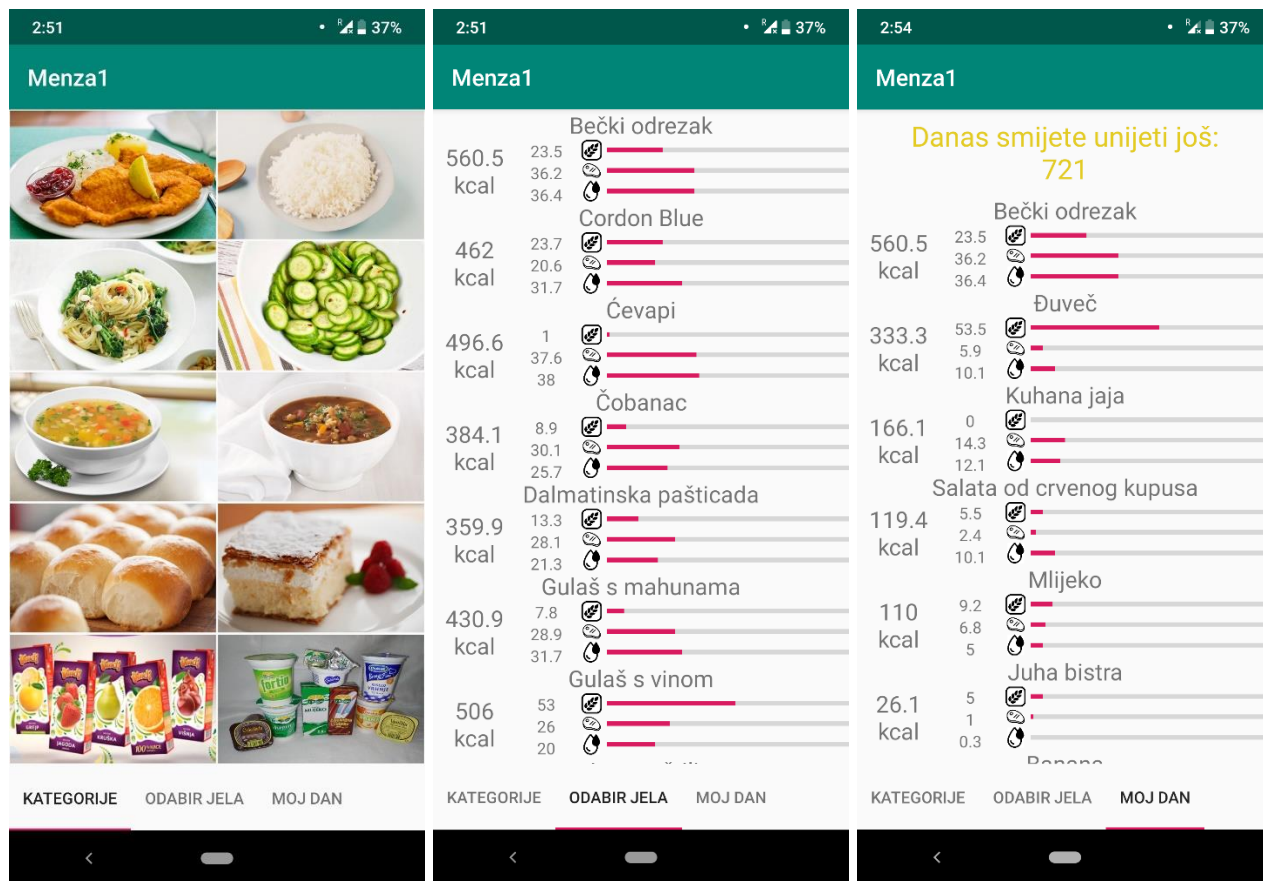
2:51 37%

Menza1

KATEGORIJE ODABIR JELA MOJ DAN

2:51 37%

Menza1

Bečki odrezak
560.5 kcal
23.5
36.2
36.4

Cordon Blue
462 kcal
23.7
20.6
31.7

Ćevapi
496.6 kcal
1
37.6
38

Čobanac
384.1 kcal
8.9
30.1
25.7

Dalmatinska pašticada
359.9 kcal
13.3
28.1
21.3

Gulaš s mahunama
430.9 kcal
7.8
28.9
31.7

Gulaš s vinom
506 kcal
53
26
20

KATEGORIJE ODABIR JELA MOJ DAN

2:54 37%

Menza1

Danas smijete unijeti još: 721

Bečki odrezak
560.5 kcal
23.5
36.2
36.4

Đuveč
333.3 kcal
53.5
5.9
10.1

Kuhana jaja
166.1 kcal
0
14.3
12.1

Salata od crvenog kupusa
119.4 kcal
5.5
2.4
10.1

Mlijeko
110 kcal
9.2
6.8
5

Juha bistra
26.1 kcal
5
1
0.3

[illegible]

KATEGORIJE ODABIR JELA MOJ DAN